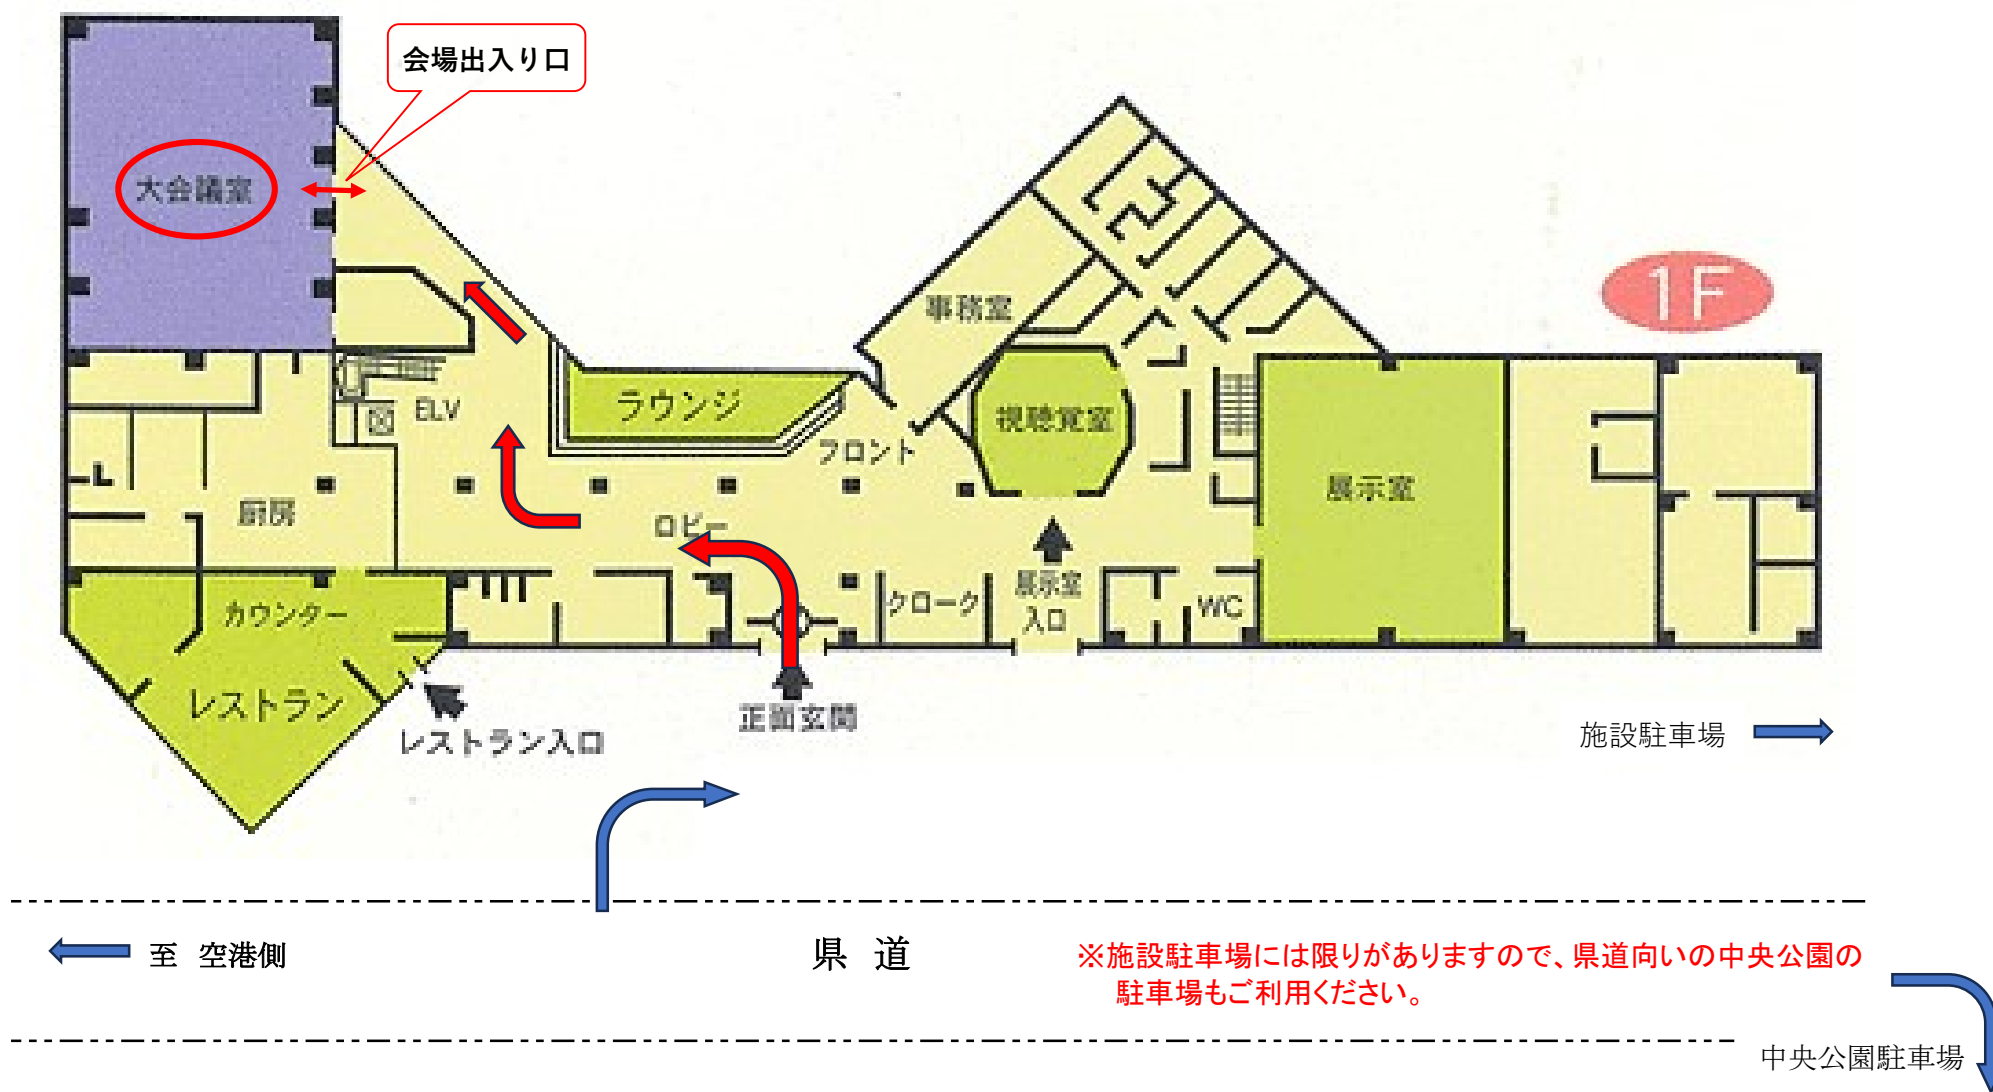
会場出入り口

大会議室

1F

事務室

ラウンジ

ELV

フロント

視聴覚室

展示室

厨房

ロビー

カウンター

クローク

展示室入口

WC

レストラン

レストラン入口

正面玄関

施設駐車場

至 空港側

県 道

※施設駐車場には限りがありますので、県道向いの中央公園の駐車場もご利用ください。

中央公園駐車場